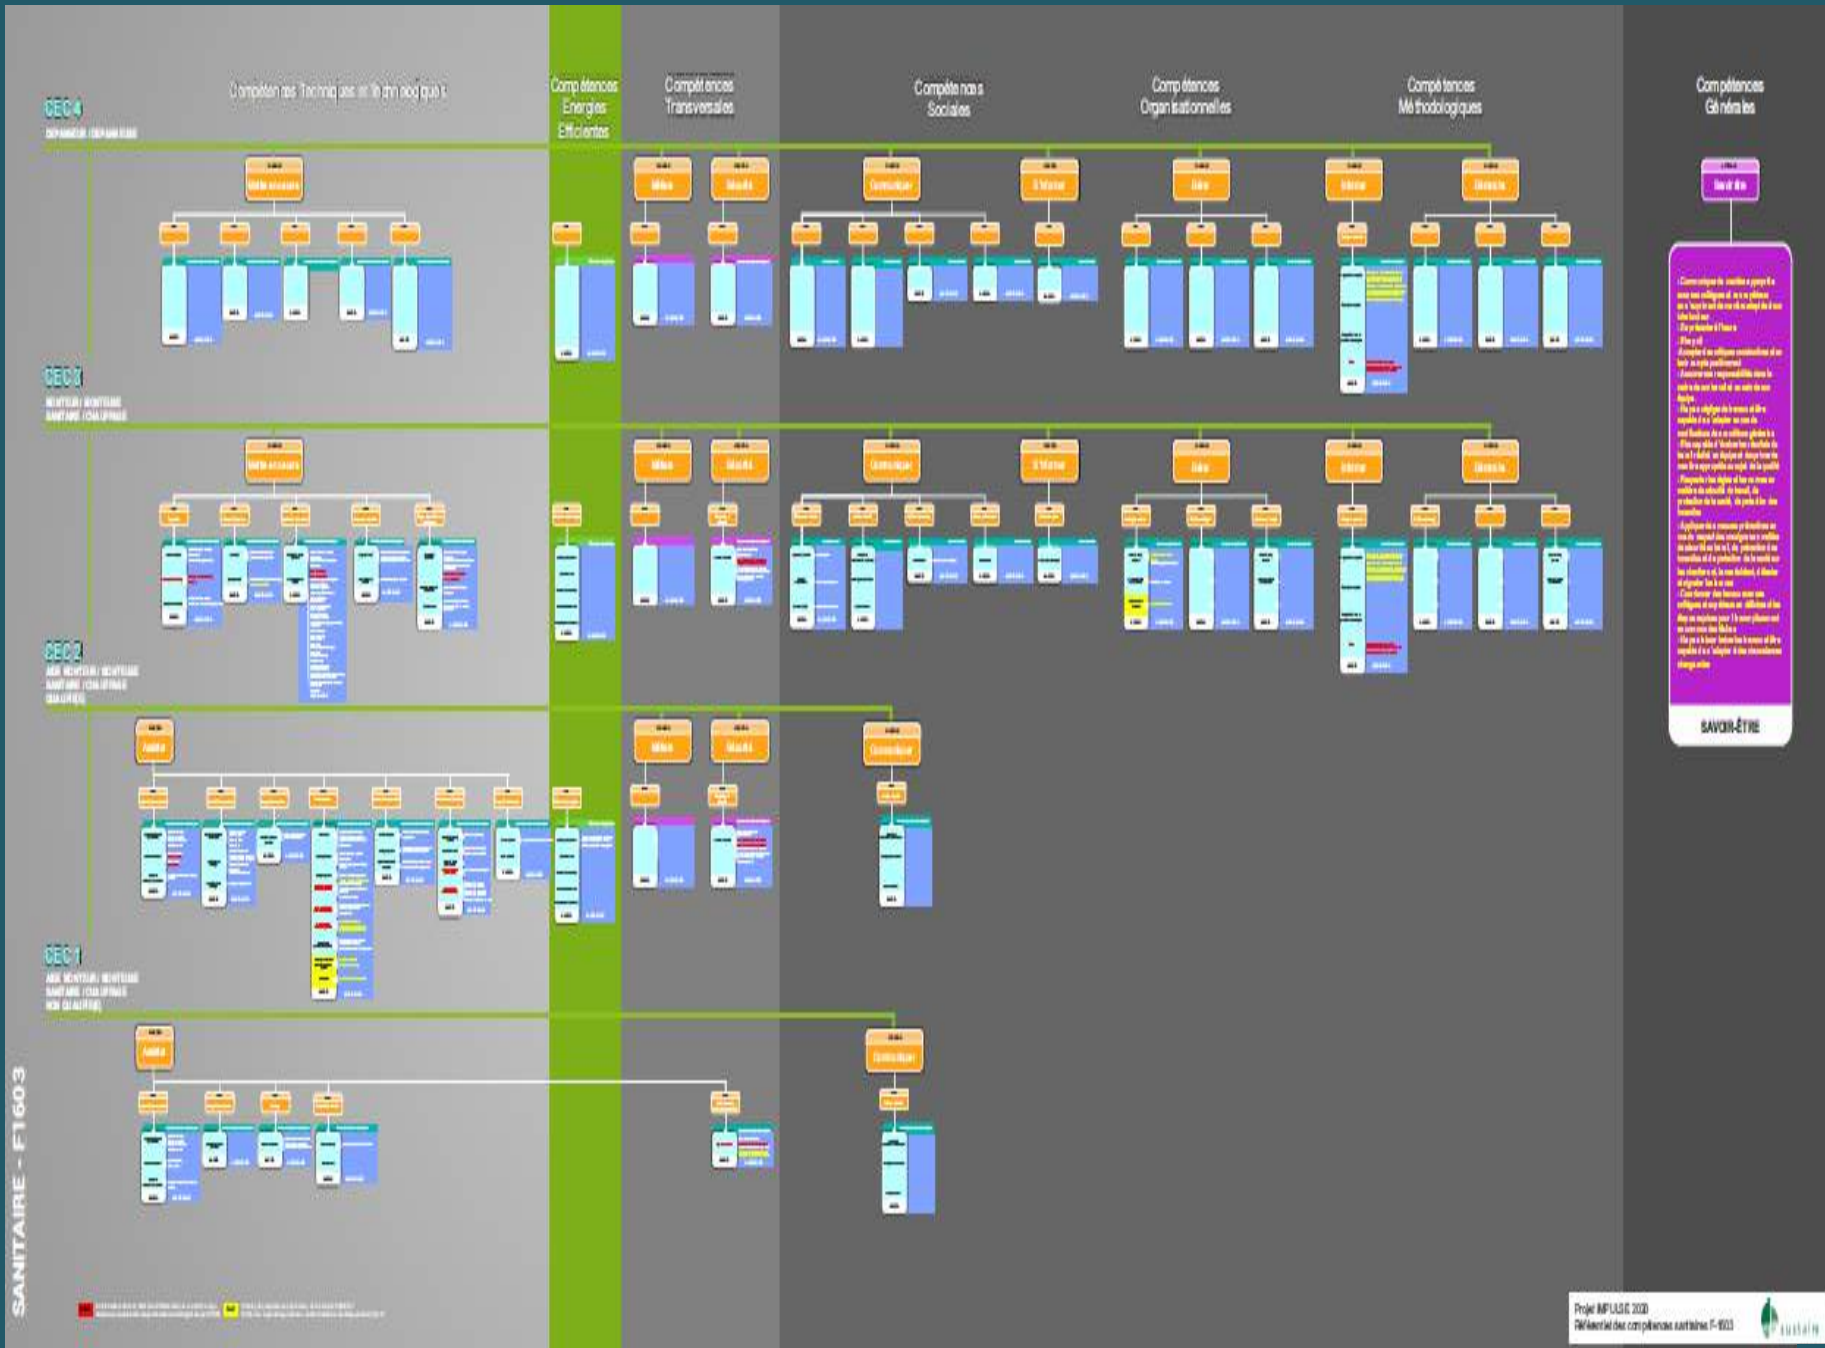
Compétences Techniques et Technologiques

Compétences Energies Efficientes

Compétences Transversales

Compétences Sociales

Compétences Organisationnelles

Compétences Méthodologiques

Compétences Générales

CEC 4

CEC 3

CEC 2

CEC 1

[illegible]

SAVOIR-ÊTRE

SANITAIRE - F1603

Projet IMPULSE 2030
Référentiel des compétences sanitaires F-1603